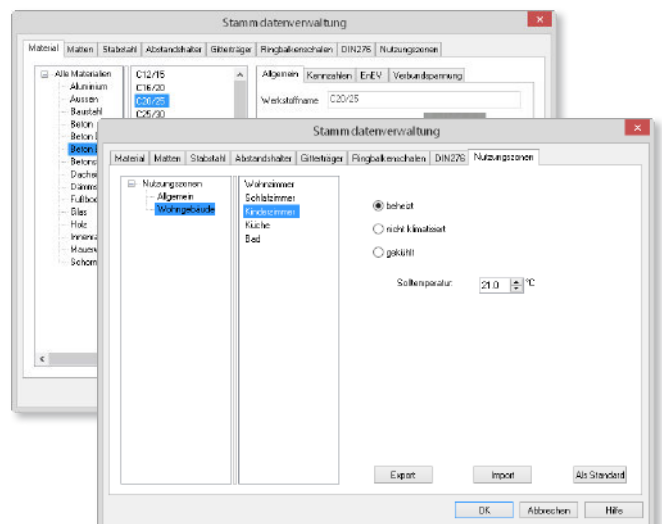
Stammdatenverwaltung

Material | Matten | Stabstahl | Abstandshalter | Gitterträger | Ringbalkenschalen | DIN276 | Nutzungszonen

Alle Materialien
Aluminium
Aussen
Baustahl
Beton
Beton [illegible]
Beton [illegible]
Betons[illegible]
Dache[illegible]
Dämm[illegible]
Fußbo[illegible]
Glas
Holz
Innenw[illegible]
Mauerw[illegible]
Schorn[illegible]

C12/15
C16/20
C20/25
C25/30

Allgemein | Kennzahlen | EnEV | Verbundspannung

Werkstoffname C20/25

Stammdatenverwaltung

Material | Matten | Stabstahl | Abstandshalter | Gitterträger | Ringbalkenschalen | DIN276 | Nutzungszonen

Nutzungszonen
Allgemein
Wohngebäude

Wohnzimmer
Schlafzimmer
Kinderzimmer
Küche
Bad

beheizt
nicht klimatisiert
gekühlt

Solltemperatur: 21.0 °C

Export | Import | Als Standard

OK | Abbrechen | Hilfe